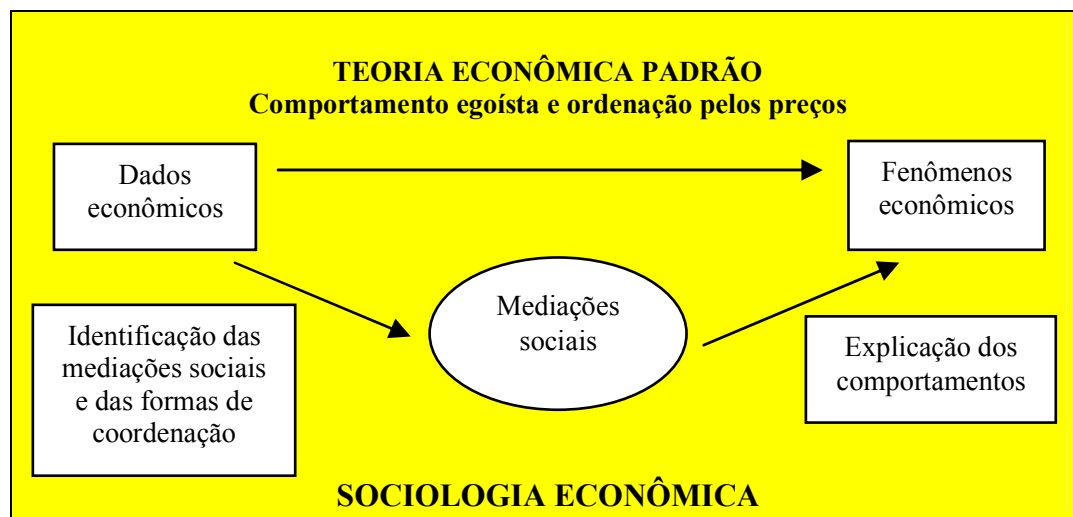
TEORIA ECONÔMICA PADRÃO
Comportamento egoísta e ordenação pelos preços

Dados econômicos

Fenômenos econômicos

Mediações sociais

Identificação das mediações sociais e das formas de coordenação

Explicação dos comportamentos

SOCIOLOGIA ECONÔMICA